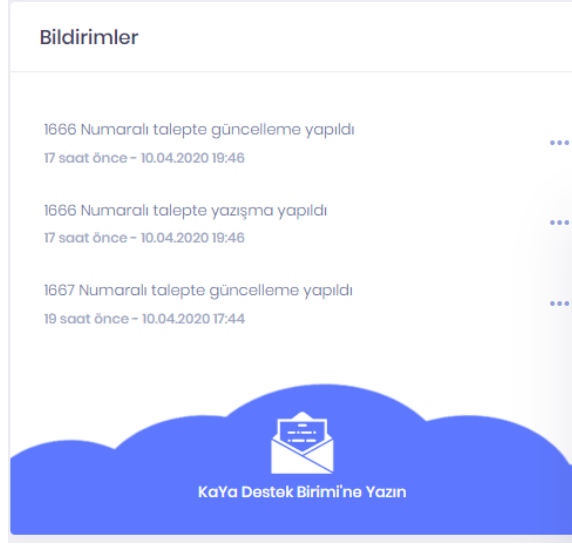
Bildirimler

1666 Numaralı talepte güncelleme yapıldı
17 saat önce - 10.04.2020 19:46

1666 Numaralı talepte yazışma yapıldı
17 saat önce - 10.04.2020 19:46

1667 Numaralı talepte güncelleme yapıldı
19 saat önce - 10.04.2020 17:44

KaYa Destek Birimi'ne Yazın